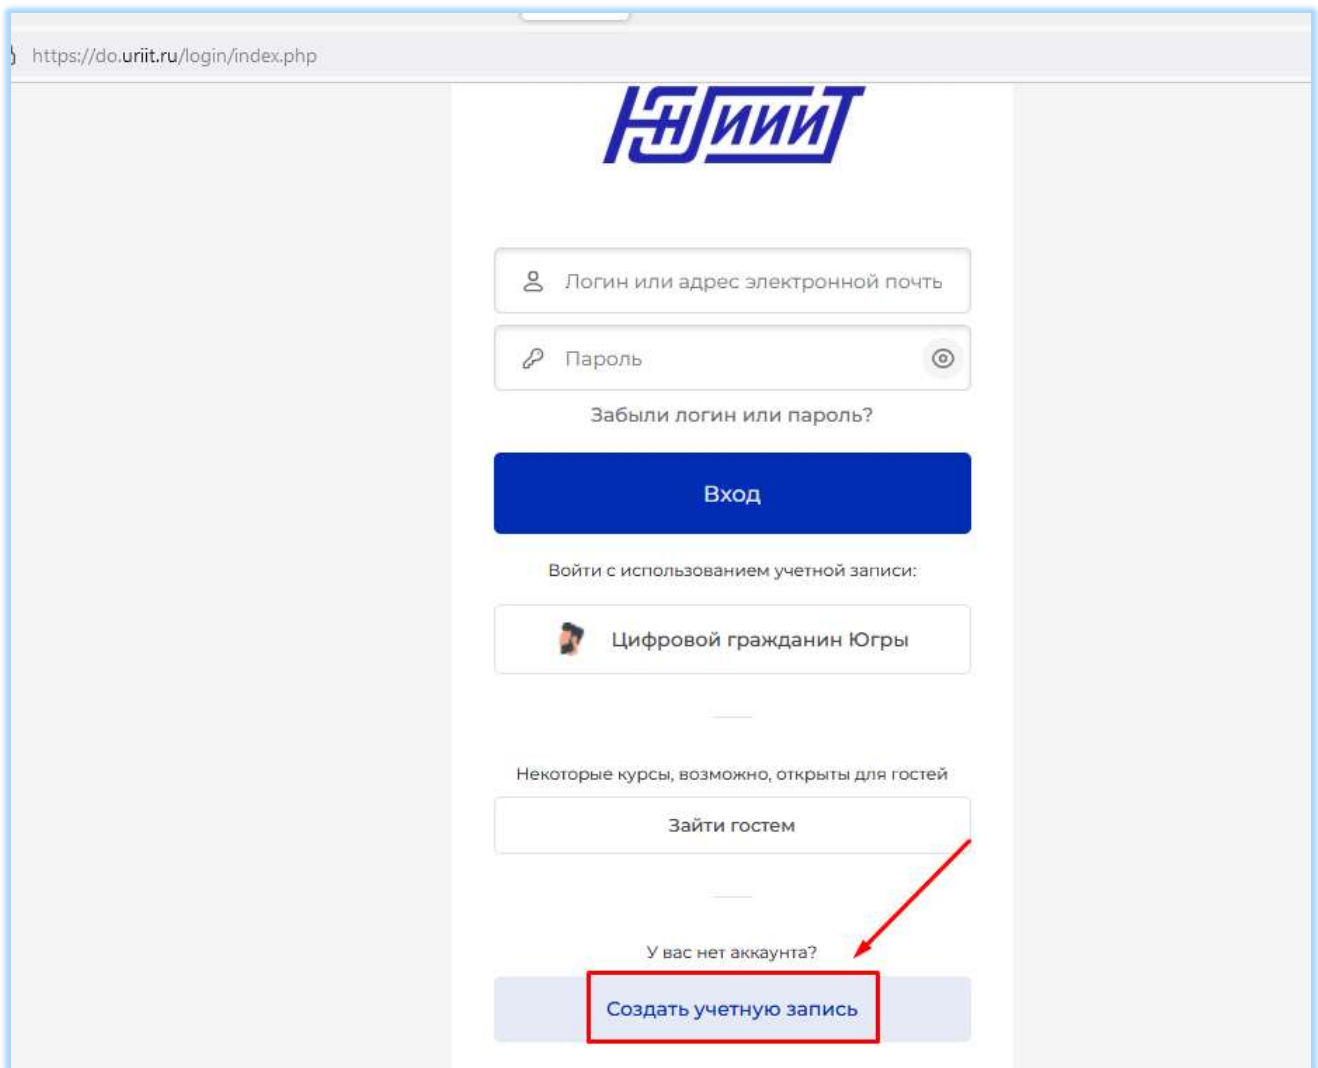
https://do.uriit.ru/login/index.php

НИИИТ

Логин или адрес электронной почты

Пароль

Забыли логин или пароль?

Вход

Войти с использованием учетной записи:

Цифровой гражданин Югры

Некоторые курсы, возможно, открыты для гостей

Зайти гостем

У вас нет аккаунта?

Создать учетную запись